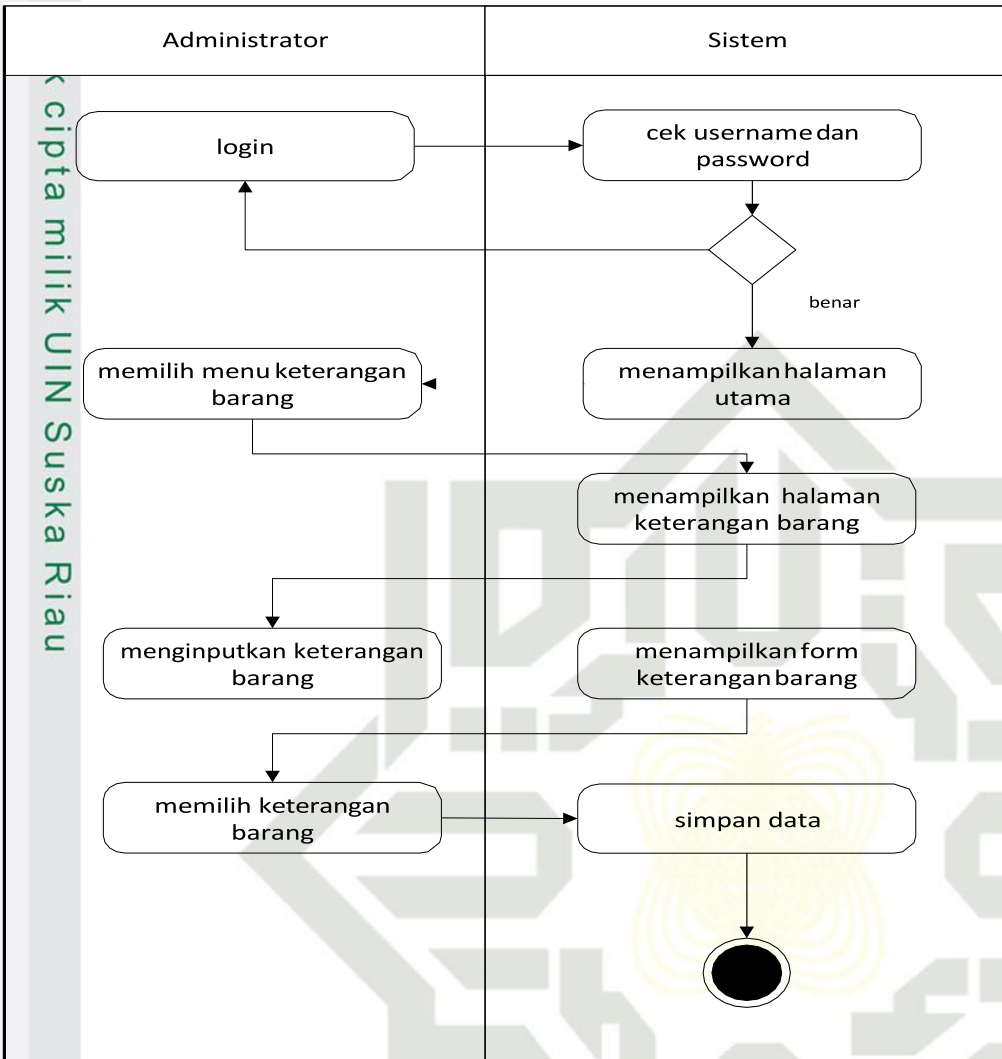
k cipta milik UIN Suska Riau

| Administrator | Sistem |
|---|---|

login

cek username dan password

benar

memilih menu keterangan barang

menampilkan halaman utama

menampilkan halaman keterangan barang

menginputkan keterangan barang

menampilkan form keterangan barang

memilih keterangan barang

simpan data